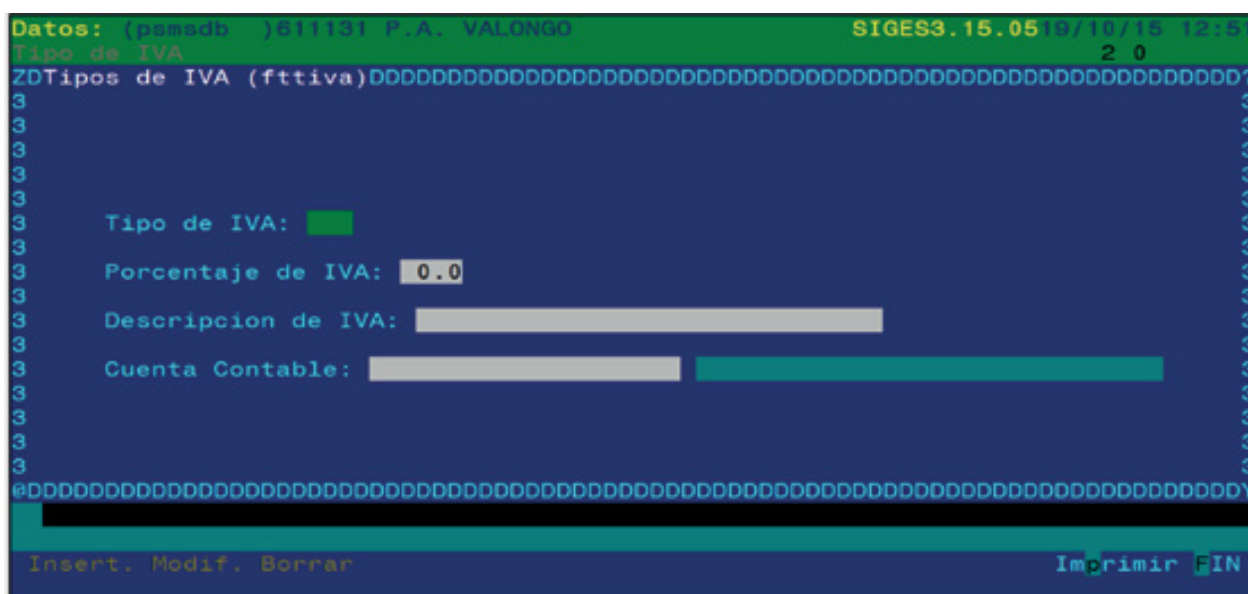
Datos: (psmsdb )611131 P.A. VALONGO SIGES3.15.0519/10/15 12:5
Tipo de IVA 2 0
ZDTipos de IVA (fttiva)DDDDDDDDDDDDDDDDDDDDDDDDDDDDDDDDDDDDDDDDDDDDDDDDDDDDD
3
3
3
3
3
3 Tipo de IVA:
3
3 Porcentaje de IVA: 0.0
3
3 Descripcion de IVA:
3
3 Cuenta Contable:
3
3
3
3
@DDDDDDDDDDDDDDDDDDDDDDDDDDDDDDDDDDDDDDDDDDDDDDDDDDDDDDDDDDDDDDDDDDDDDDDDD

Insert. Modif. Borrar Imprimir FIN